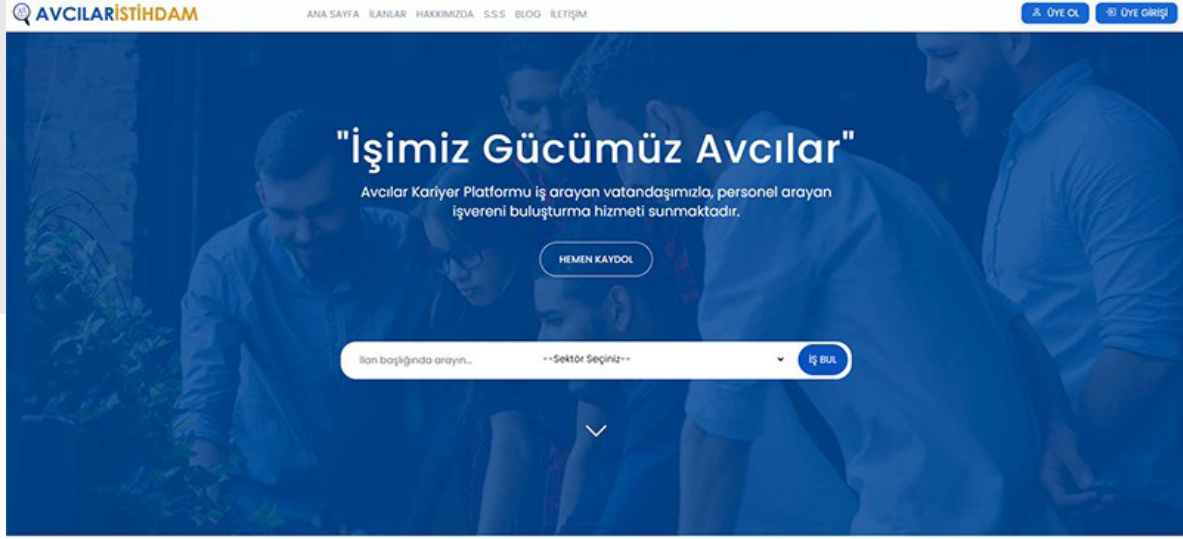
AVCILARİSTİHDAM

ANA SAYFA İLANLAR HAKKIMIZDA S.S.S BLOG İLETİŞİM

ÜYE OL ÜYE GİRİŞİ

"İşimiz Gücümüz Avcılar"

Avcılar Kariyer Platformu iş arayan vatandaşımızla, personel arayan işvereni buluşturma hizmeti sunmaktadır.

HEMEN KAYDOL

İlan başlığında arayın...

--Sektör Seçiniz--

İŞ BUL